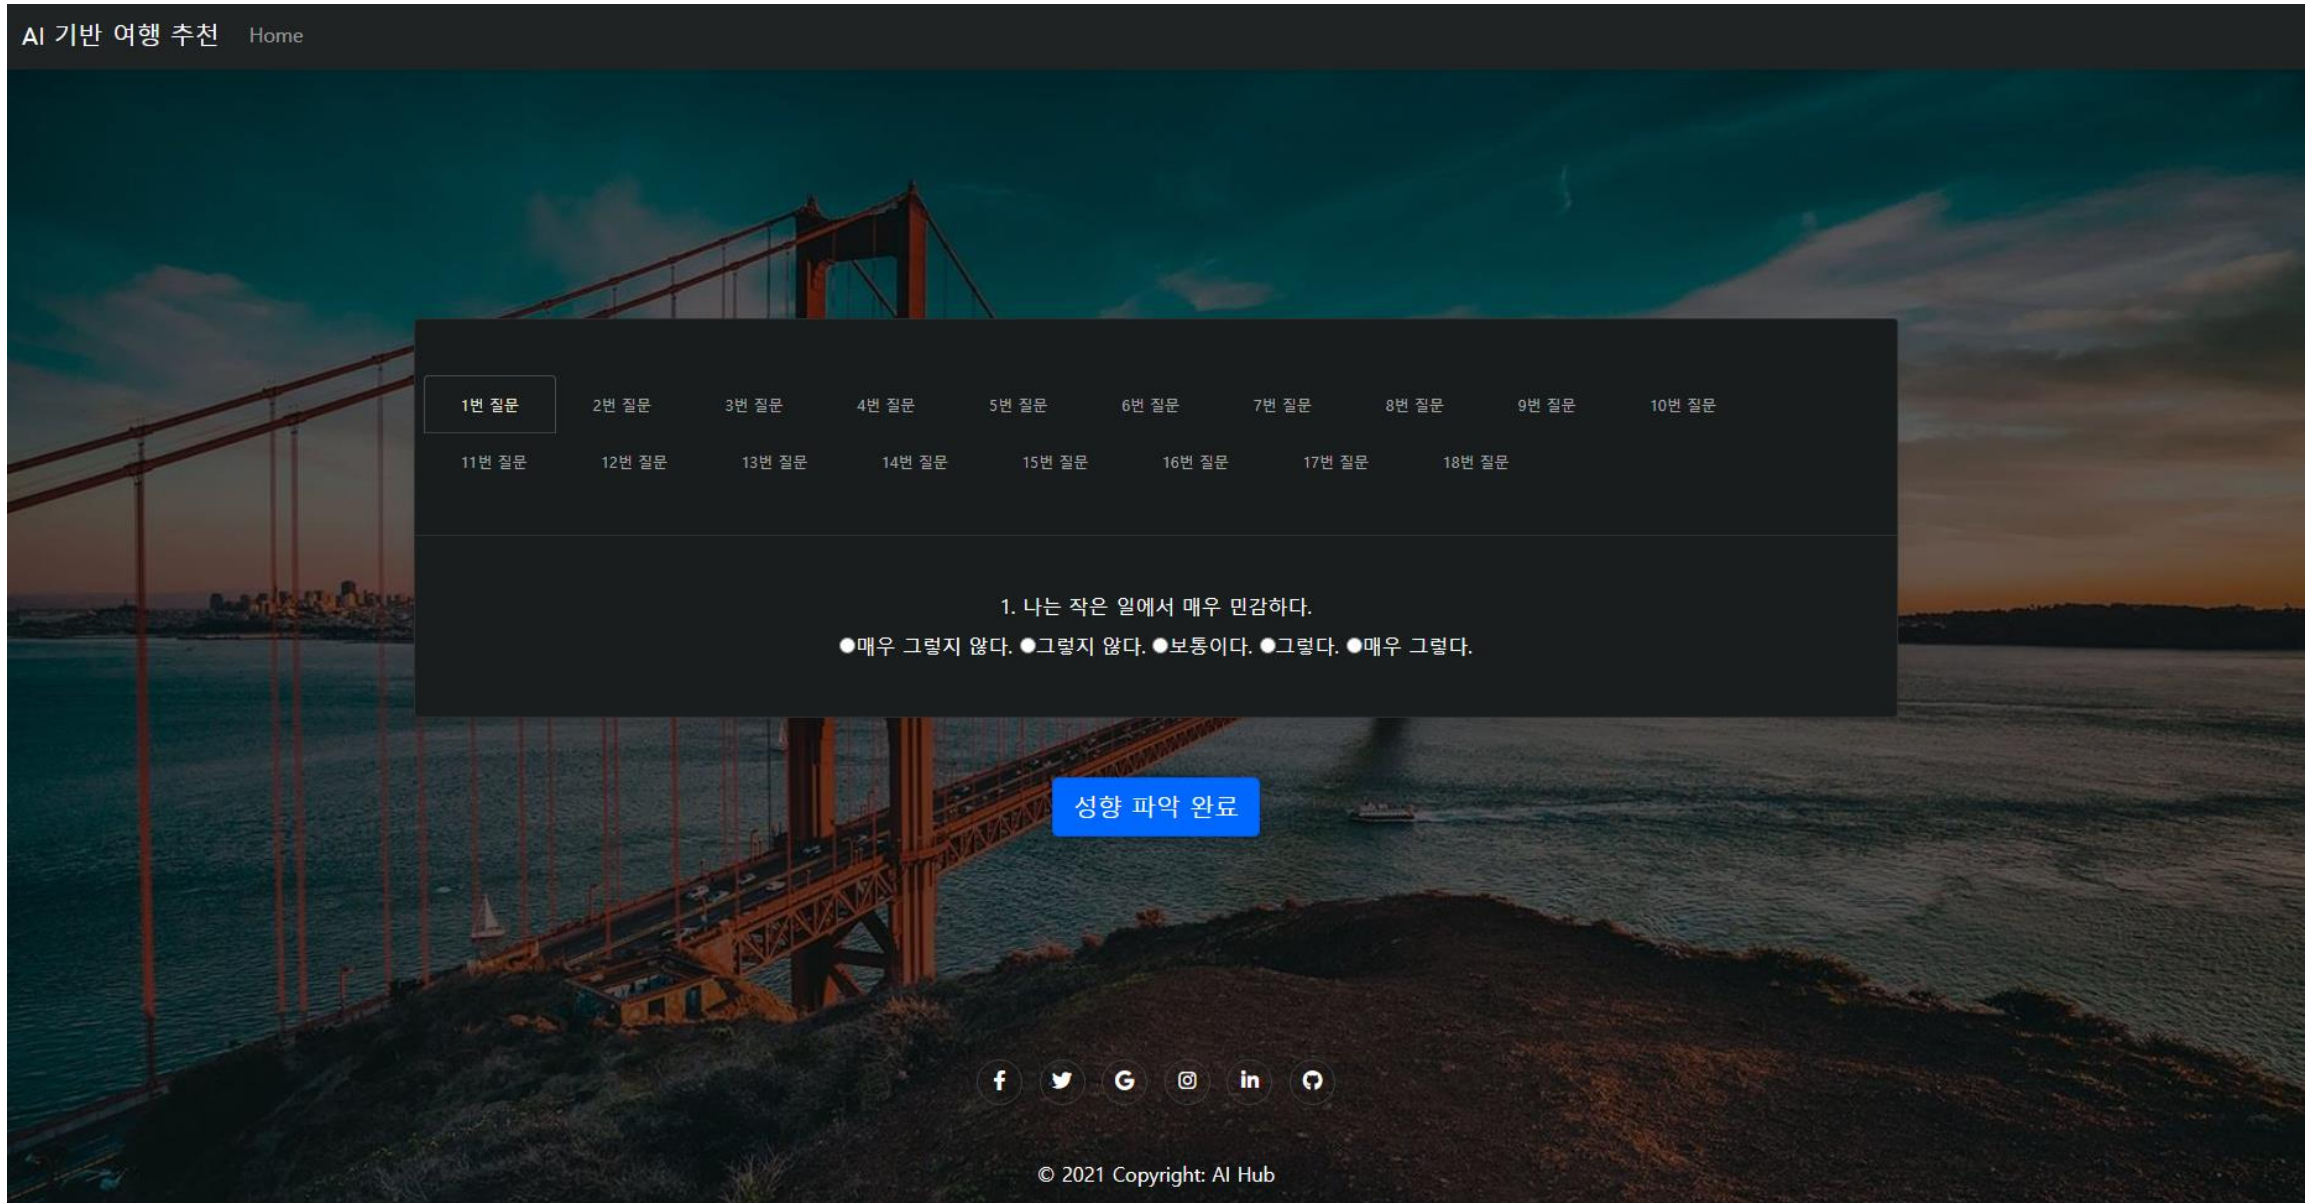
AI 기반 여행 추천 Home

1번 질문 2번 질문 3번 질문 4번 질문 5번 질문 6번 질문 7번 질문 8번 질문 9번 질문 10번 질문
11번 질문 12번 질문 13번 질문 14번 질문 15번 질문 16번 질문 17번 질문 18번 질문

1. 나는 작은 일에서 매우 민감하다.
●매우 그렇지 않다. ●그렇지 않다. ●보통이다. ●그렇다. ●매우 그렇다.

성향 파악 완료

in

© 2021 Copyright: AI Hub